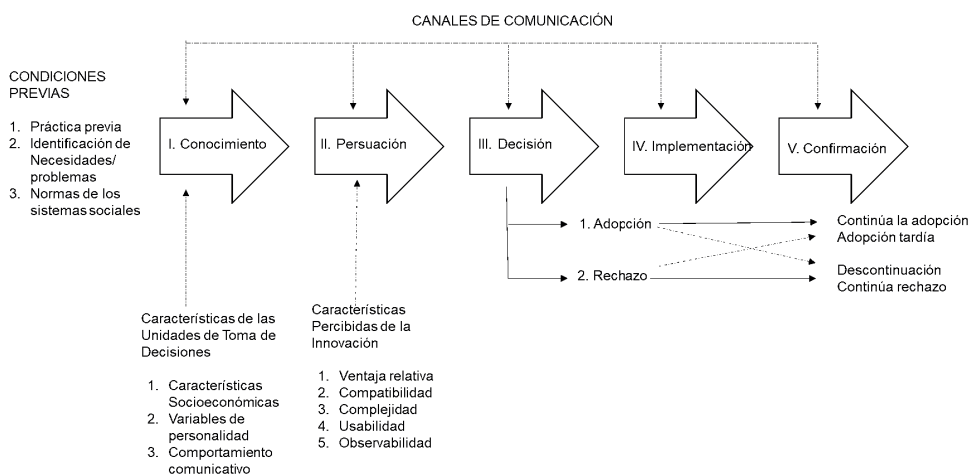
CANALES DE COMUNICACIÓN

CONDICIONES PREVIAS

1. Práctica previa
2. Identificación de Necesidades/ problemas
3. Normas de los sistemas sociales

I. Conocimiento

II. Persuación

III. Decisión

IV. Implementación

V. Confirmación

1. Adopción

2. Rechazo

Continúa la adopción
Adopción tardía

Descontinuación
Continúa rechazo

Características de las Unidades de Toma de Decisiones

1. Características Socioeconómicas
2. Variables de personalidad
3. Comportamiento comunicativo

Características Percibidas de la Innovación

1. Ventaja relativa
2. Compatibilidad
3. Complejidad
4. Usabilidad
5. Observabilidad